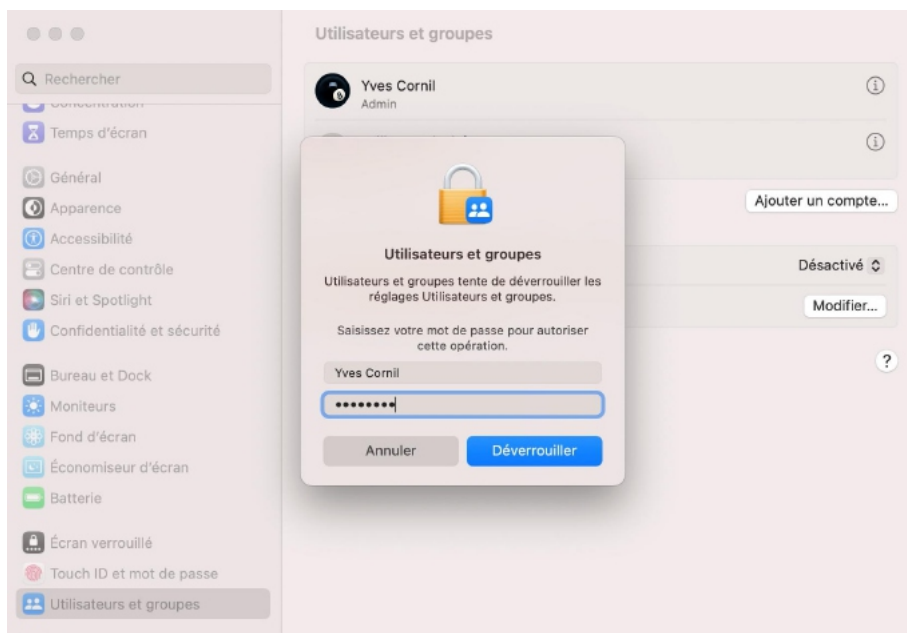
Rechercher
Concentration
Temps d'écran
Général
Apparence
Accessibilité
Centre de contrôle
Siri et Spotlight
Confidentialité et sécurité
Bureau et Dock
Moniteurs
Fond d'écran
Économiseur d'écran
Batterie
Écran verrouillé
Touch ID et mot de passe
Utilisateurs et groupes

Utilisateurs et groupes
Yves Cornil
Admin
Ajouter un compte...
Désactivé
Modifier...
?

Utilisateurs et groupes
Utilisateurs et groupes tente de déverrouiller les réglages Utilisateurs et groupes.
Saisissez votre mot de passe pour autoriser cette opération.
Yves Cornil
••••••••
Annuler
Déverrouiller